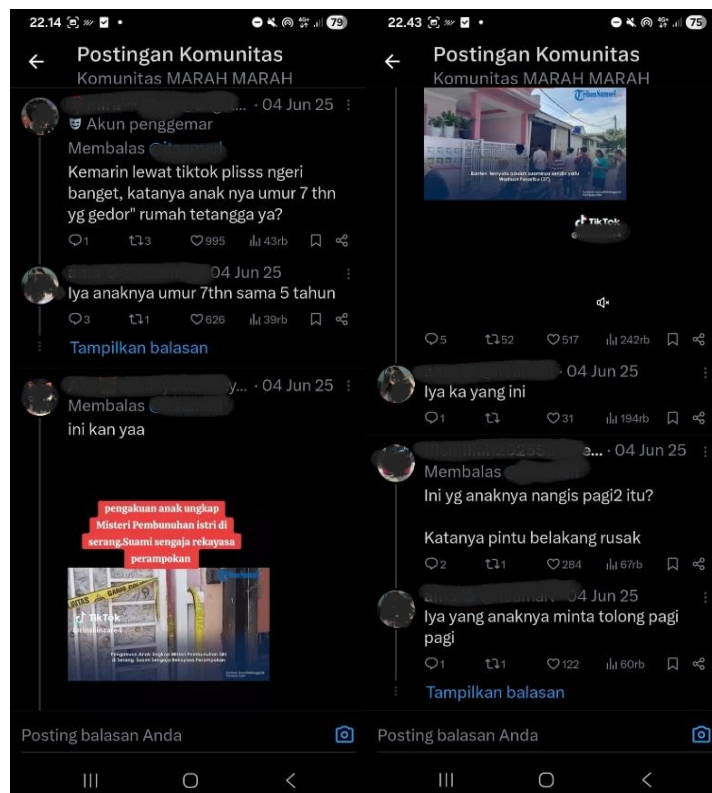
22.14 79

Postingan Komunitas
Komunitas MARAH MARAH

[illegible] · 04 Jun 25
Akun penggemar
Membalas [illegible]
Kemarin lewat tiktok plisss ngeri banget, katanya anak nya umur 7 thn yg gedor" rumah tetangga ya?
1 3 995 43rb

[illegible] 04 Jun 25
Iya anaknya umur 7thn sama 5 tahun
3 1 626 39rb

Tampilkan balasan

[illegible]y... · 04 Jun 25
Membalas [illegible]
ini kan yaa

pengakuan anak ungkap Misteri Pembunuhan istri di serang.Suami sengaja rekayasa perampokan

TikTok

Posting balasan Anda

22.43 75

Postingan Komunitas
Komunitas MARAH MARAH

TribunNews
TikTok

5 52 517 242rb

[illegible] 04 Jun 25
Iya ka yang ini
1 31 194rb

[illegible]e... · 04 Jun 25
Membalas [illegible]
Ini yg anaknya nangis pagi2 itu?

Katanya pintu belakang rusak
2 1 284 67rb

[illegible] 04 Jun 25
Iya yang anaknya minta tolong pagi pagi
1 1 122 60rb

Tampilkan balasan

Posting balasan Anda